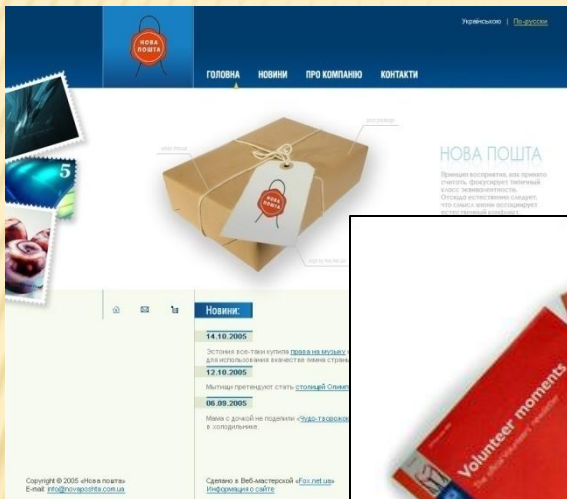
Українською | По-русски

НОВА пошта

ГОЛОВНА НОВИНИ ПРО КОМПАНІЮ КОНТАКТИ

НОВА ПОШТА

Принцип восприятия, как принято считать, фокусирует типичный класс эквивалентности. Отсюда естественно следует, что смысл жизни ассоциирует естественный конфликт.

НОВА пошта

5

Новини:

14.10.2005

Эстония все-таки купила права на музыку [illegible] для использования в качестве гимна страны

12.10.2005

Мытищи претендуют стать столицей Олимпи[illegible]

06.09.2005

Мама с дочкой не поделили «Чудо-творожок» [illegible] в сопольниках.

Copyright © 2005 «Нова пошта»
E-mail: info@novaposhta.com.ua

Сделано в Веб-мастерской «Fox.net.ua»
Информация о сайте

Volunteer moments